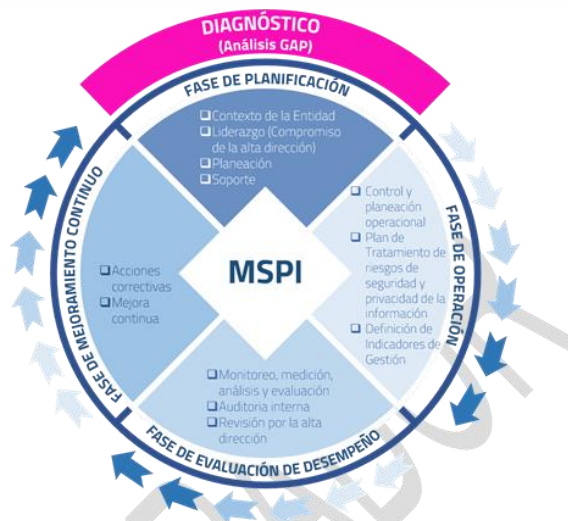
DIAGNÓSTICO
(Análisis GAP)

FASE DE PLANIFICACIÓN

❑ Contexto de la Entidad
❑ Liderazgo (Compromiso de la alta dirección)
❑ Planeación
❑ Soporte

FASE DE OPERACIÓN

❑ Control y planeación operacional
❑ Plan de Tratamiento de riesgos de seguridad y privacidad de la información
❑ Definición de Indicadores de Gestión

FASE DE EVALUACIÓN DE DESEMPEÑO

❑ Monitoreo, medición, análisis y evaluación
❑ Auditoria interna
❑ Revisión por la alta dirección

FASE DE MEJORAMIENTO CONTINUO

❑ Acciones correctivas
❑ Mejora continua

MSPI